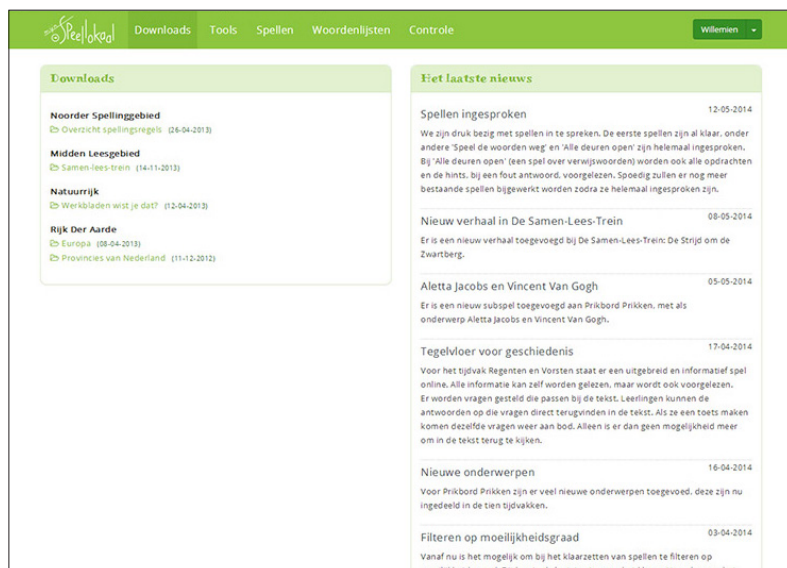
mijn Speellokaal Downloads Tools Spellen Woordenlijsten Controle Willemien

Downloads

Noorder Spellinggebied
Overzicht spellingsregels (26-04-2013)

Midden Leesgebied
Samen-lees-trein (14-11-2013)

Natuurrijk
Werkbladen wist je dat? (12-04-2013)

Rijk Der Aarde
Europa (08-04-2013)
Provincies van Nederland (11-12-2012)

Het laatste nieuws

Spellen ingesproken 12-05-2014
We zijn druk bezig met spellen in te spreken. De eerste spellen zijn al klaar, onder andere 'Speel de woorden weg' en 'Alle deuren open' zijn helemaal ingesproken. Bij 'Alle deuren open' (een spel over verwijswoorden) worden ook alle opdrachten en de hints, bij een fout antwoord, voorgelezen. Spoedig zullen er nog meer bestaande spellen bijgewerkt worden zodra ze helemaal ingesproken zijn.

Nieuw verhaal in De Samen-Lees-Trein 08-05-2014
Er is een nieuw verhaal toegevoegd bij De Samen-Lees-Trein: De Strijd om de Zwartberg.

Aletta Jacobs en Vincent Van Gogh 05-05-2014
Er is een nieuw subspel toegevoegd aan Prikbord Prikken, met als onderwerp Aletta Jacobs en Vincent Van Gogh.

Tegelvloer voor geschiedenis 17-04-2014
Voor het tijdvak Regenten en Vorsten staat er een uitgebreid en informatief spel online. Alle informatie kan zelf worden gelezen, maar wordt ook voorgelezen. Er worden vragen gesteld die passen bij de tekst. Leerlingen kunnen de antwoorden op die vragen direct terugvinden in de tekst. Als ze een toets maken komen dezelfde vragen weer aan bod. Alleen is er dan geen mogelijkheid meer om in de tekst terug te kijken.

Nieuwe onderwerpen 16-04-2014
Voor Prikbord Prikken zijn er veel nieuwe onderwerpen toegevoed, deze zijn nu ingedeeld in de tien tijdvakken.

Filteren op moeilijkheidsgraad 03-04-2014
Vanaf nu is het mogelijk om bij het klaarzetten van spellen te filteren op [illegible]